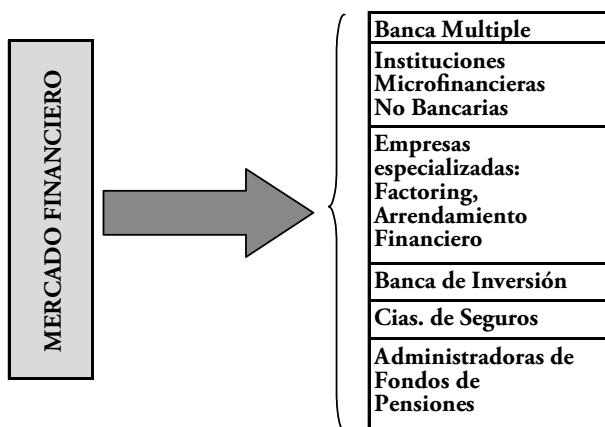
MERCADO FINANCIERO

Banca Multiple

Instituciones Microfinancieras No Bancarias

Empresas especializadas: Factoring, Arrendamiento Financiero

Banca de Inversión

Cias. de Seguros

Administradoras de Fondos de Pensiones